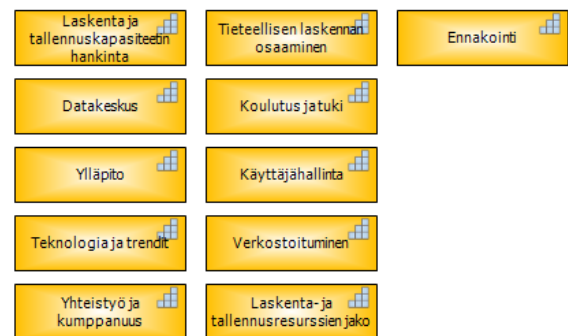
Laskenta ja tallennuskapasiteetin hankinta

Tieteellisen laskennan osaaminen

Ennakointi

Datakeskus

Koulutus ja tuki

Ylläpito

Käyttäjähallinta

Teknologia ja trendit

Verkostoituminen

Yhteistyö ja kumppanuus

Laskenta- ja tallennusresurssien jako